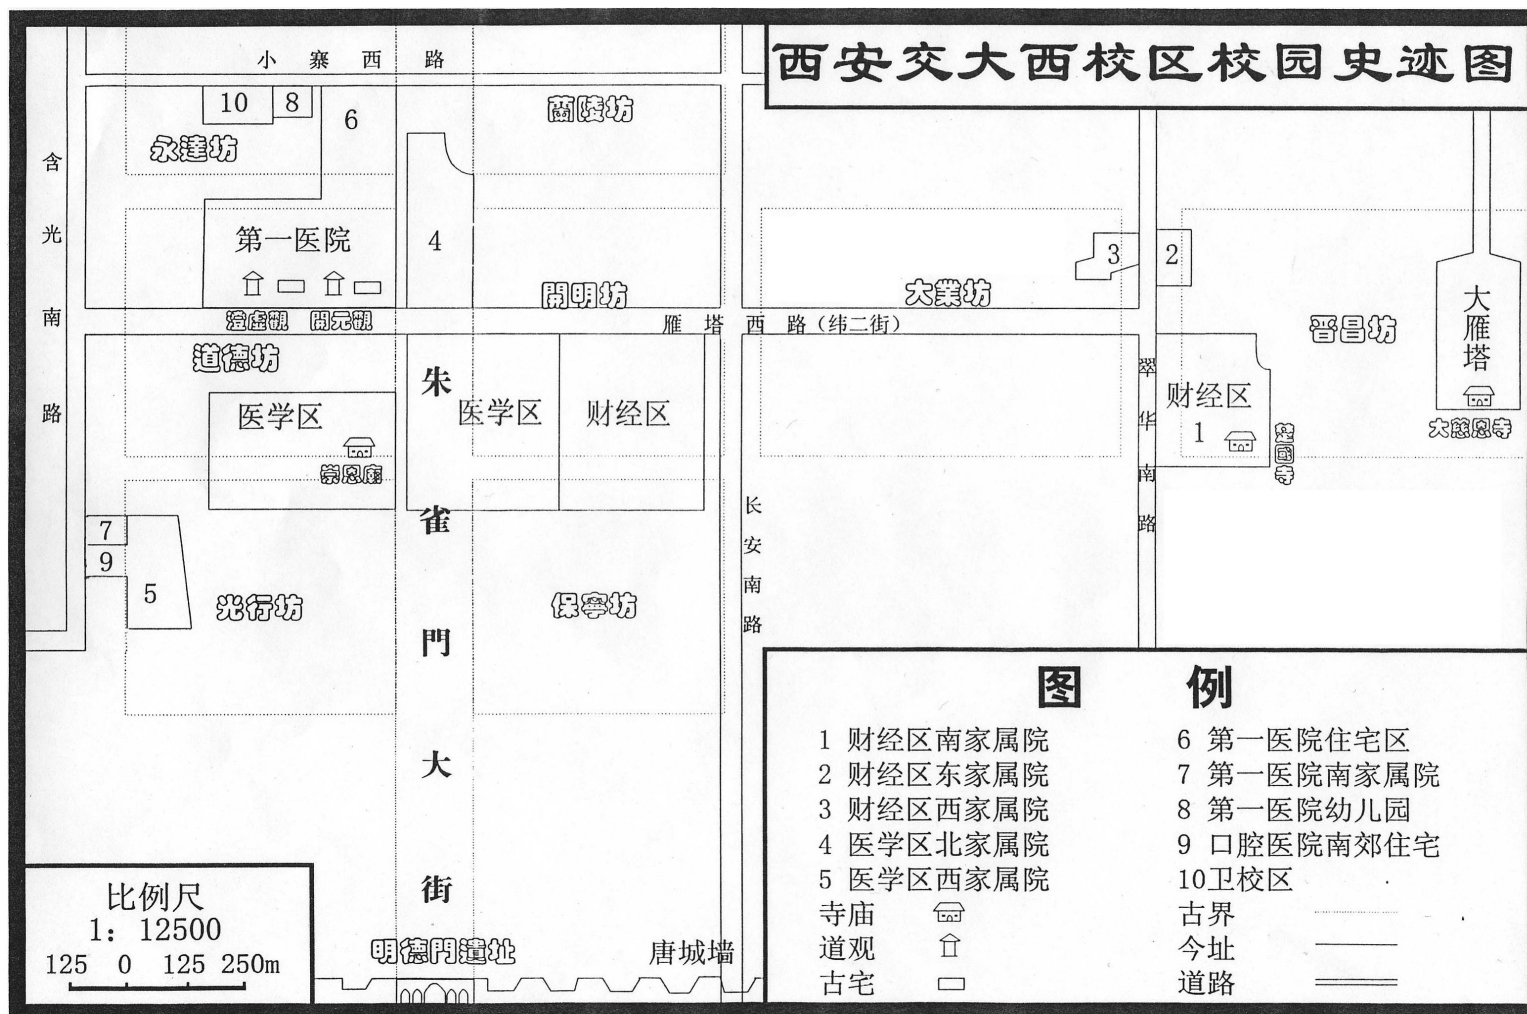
西安交大西校区校园史迹图

小 寨 西 路

10 8 6

永達坊

蘭陵坊

含光南路

第一医院

4

澄虚觀 開元觀

開明坊

大業坊

3 2

大雁塔

晋昌坊

雁 塔 西 路（纬二街）

道德坊

朱雀門大街

医学区

崇恩廟

医学区 财经区

翠华南路

财经区

1

建國寺

大慈恩寺

长安南路

7

9

5

光行坊

保寧坊

图 例

1 财经区南家属院
2 财经区东家属院
3 财经区西家属院
4 医学区北家属院
5 医学区西家属院
寺庙
道观
古宅

6 第一医院住宅区
7 第一医院南家属院
8 第一医院幼儿园
9 口腔医院南郊住宅
10卫校区
古界
今址
道路

比例尺
1：12500
125 0 125 250m

明德門遺址

唐城墙